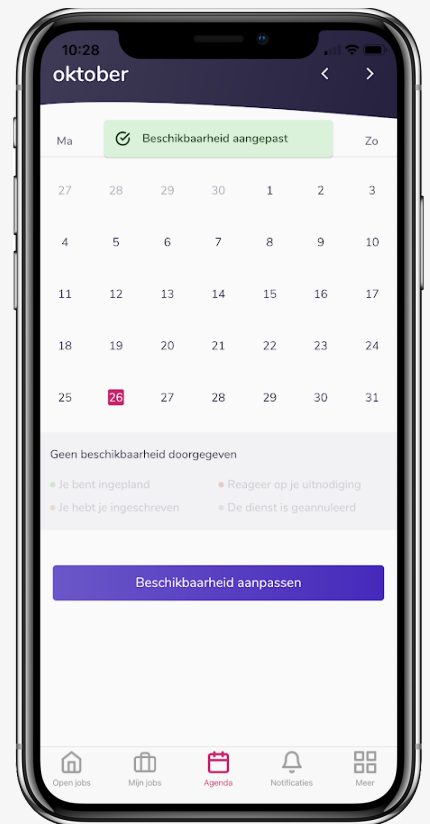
10:28

oktober

Ma Beschikbaarheid aangepast Zo

| | | | | | | |
|---|---|---|---|---|---|---|
| 27 | 28 | 29 | 30 | 1 | 2 | 3 |
| 4 | 5 | 6 | 7 | 8 | 9 | 10 |
| 11 | 12 | 13 | 14 | 15 | 16 | 17 |
| 18 | 19 | 20 | 21 | 22 | 23 | 24 |
| 25 | 26 | 27 | 28 | 29 | 30 | 31 |

Geen beschikbaarheid doorgegeven

Je bent ingepland

Reageer op je uitnodiging

Je hebt je ingeschreven

De dienst is geannuleerd

Beschikbaarheid aanpassen

Open jobs Mijn jobs Agenda Notificaties Meer